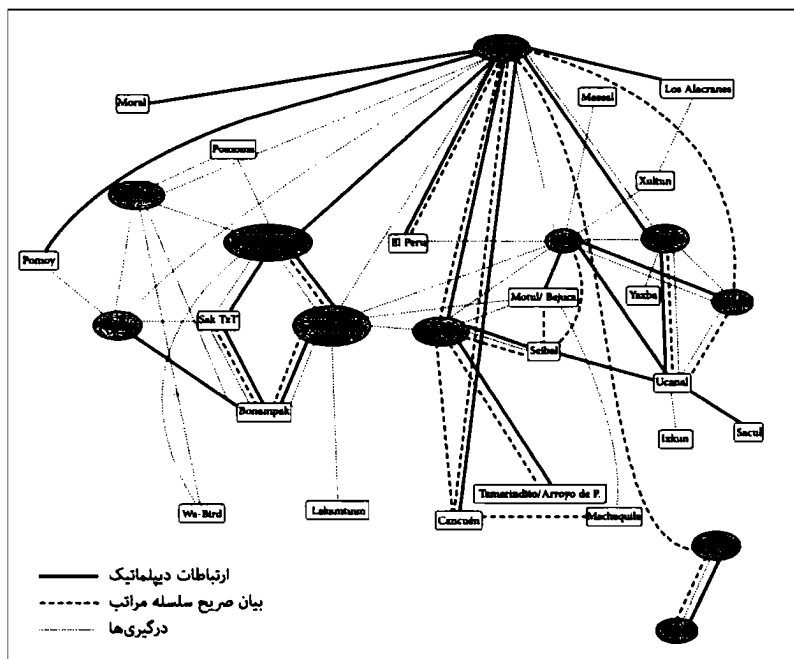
Moral
Pomoná
Pomoy
Sak Tz'i'
Bonampak
Wa-Bird
Lakamtuun
El Perú
Moral/ Bejucal
Seibal
Cancuén
Tamarindito/Arroyo de P.
Machaquila
Masoal
Los Alacranes
Xultun
Yaxha
Ucanal
Ixkun
Sacul

ارتباطات دیپلماتیک
بیان صریح سلسله مراتب
درگیری‌ها